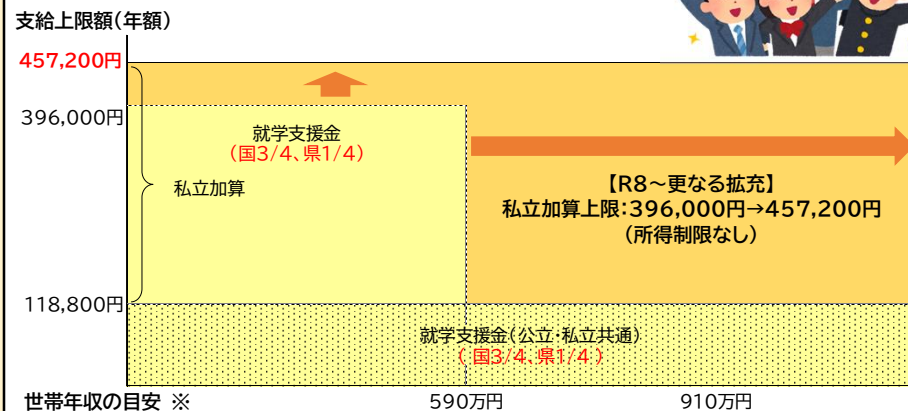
支給上限額(年額)

457,200円

396,000円

就学支援金
(国3/4、県1/4)

私立加算

【R8～更なる拡充】
私立加算上限:396,000円→457,200円
(所得制限なし)

118,800円

就学支援金(公立·私立共通)
(国3/4、県1/4)

世帯年収の目安 ※

590万円

910万円